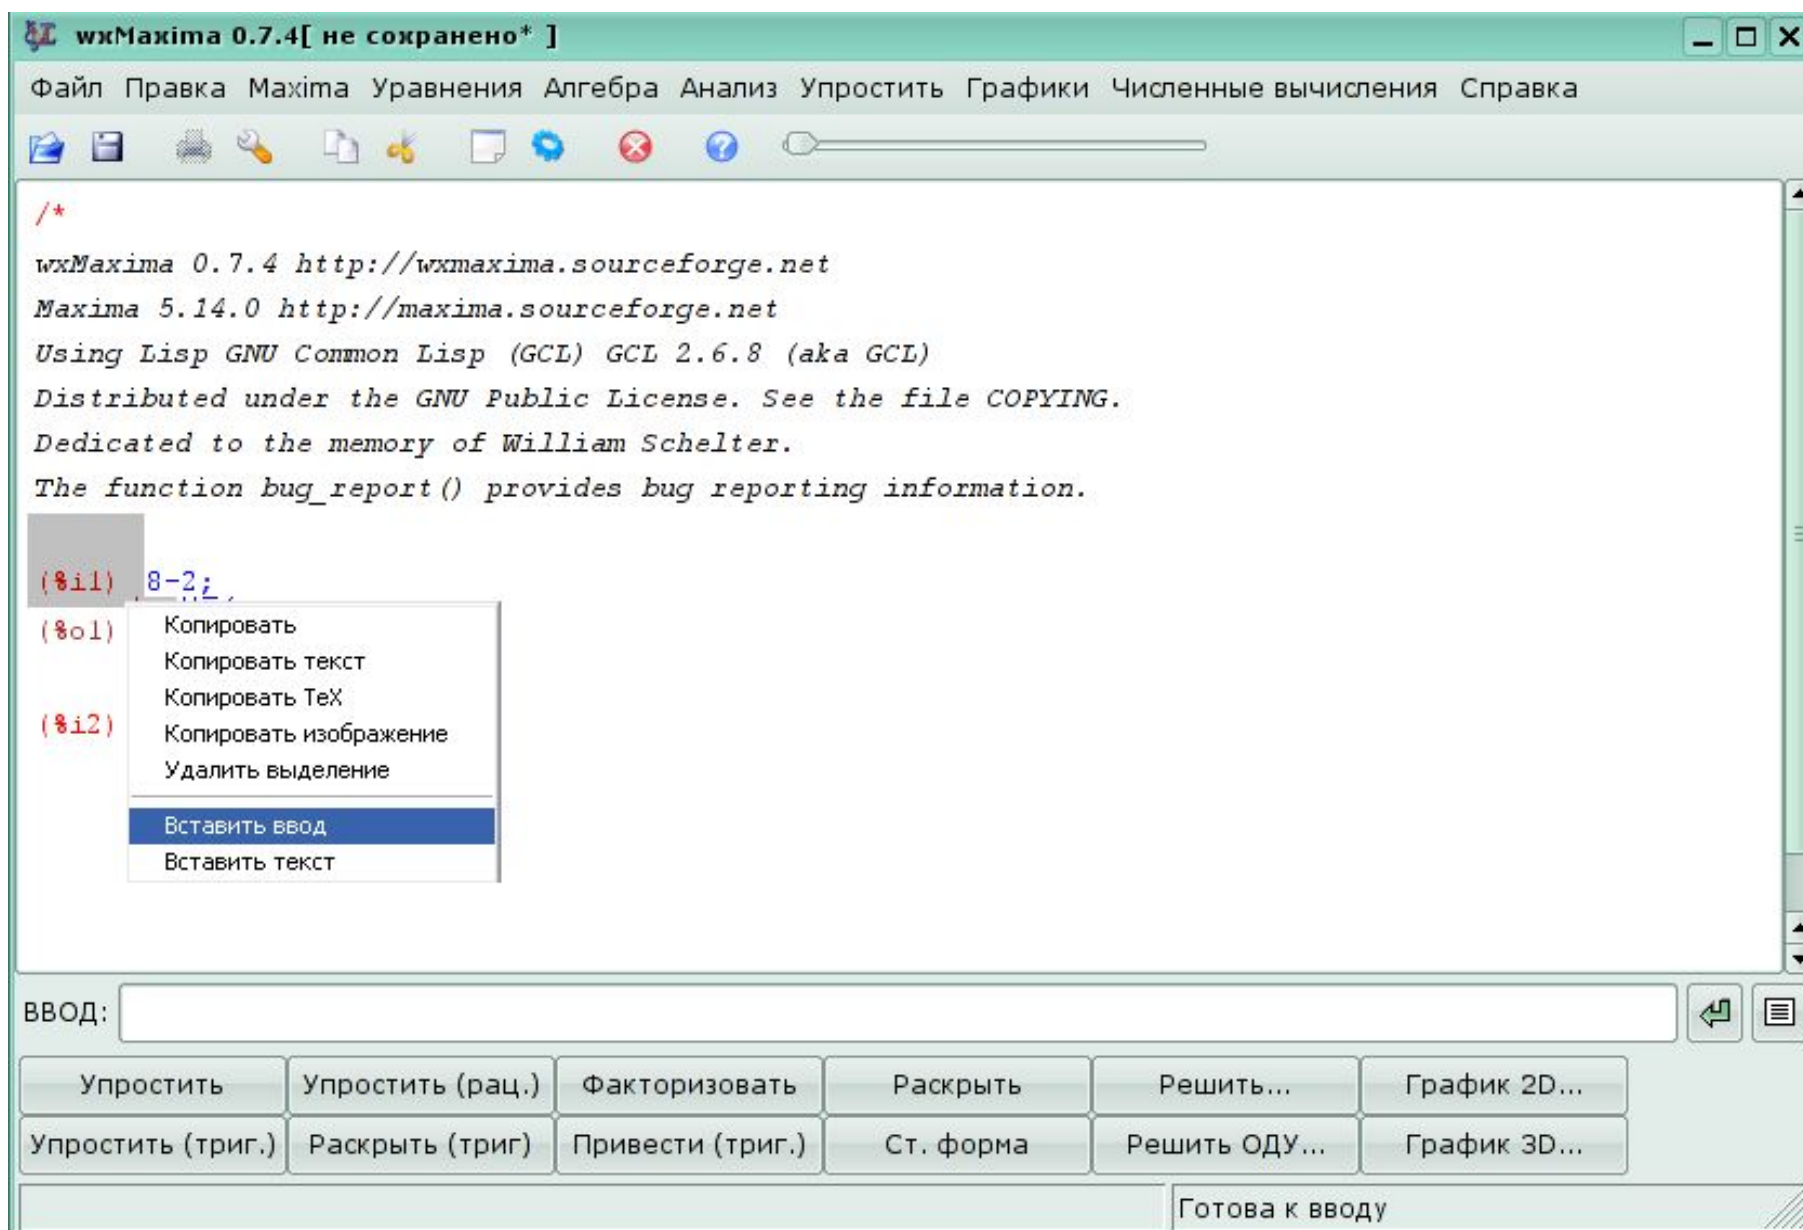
wxMaxima 0.7.4[ не сохранено* ]

Файл Правка Maxima Уравнения Алгебра Анализ Упростить Графики Численные вычисления Справка

/*

wxMaxima 0.7.4 http://wxmaxima.sourceforge.net

Maxima 5.14.0 http://maxima.sourceforge.net

Using Lisp GNU Common Lisp (GCL) GCL 2.6.8 (aka GCL)

Distributed under the GNU Public License. See the file COPYING.

Dedicated to the memory of William Schelter.

The function bug_report() provides bug reporting information.

(%i1) 8-2;

(%o1)

(%i2)

Копировать
Копировать текст
Копировать TeX
Копировать изображение
Удалить выделение
Вставить ввод
Вставить текст

ВВОД:

| Упростить | Упростить (рац.) | Факторизовать | Раскрыть | Решить... | График 2D... |
|---|---|---|---|---|---|
| Упростить (триг.) | Раскрыть (триг) | Привести (триг.) | Ст. форма | Решить ОДУ... | График 3D... |

Готова к вводу